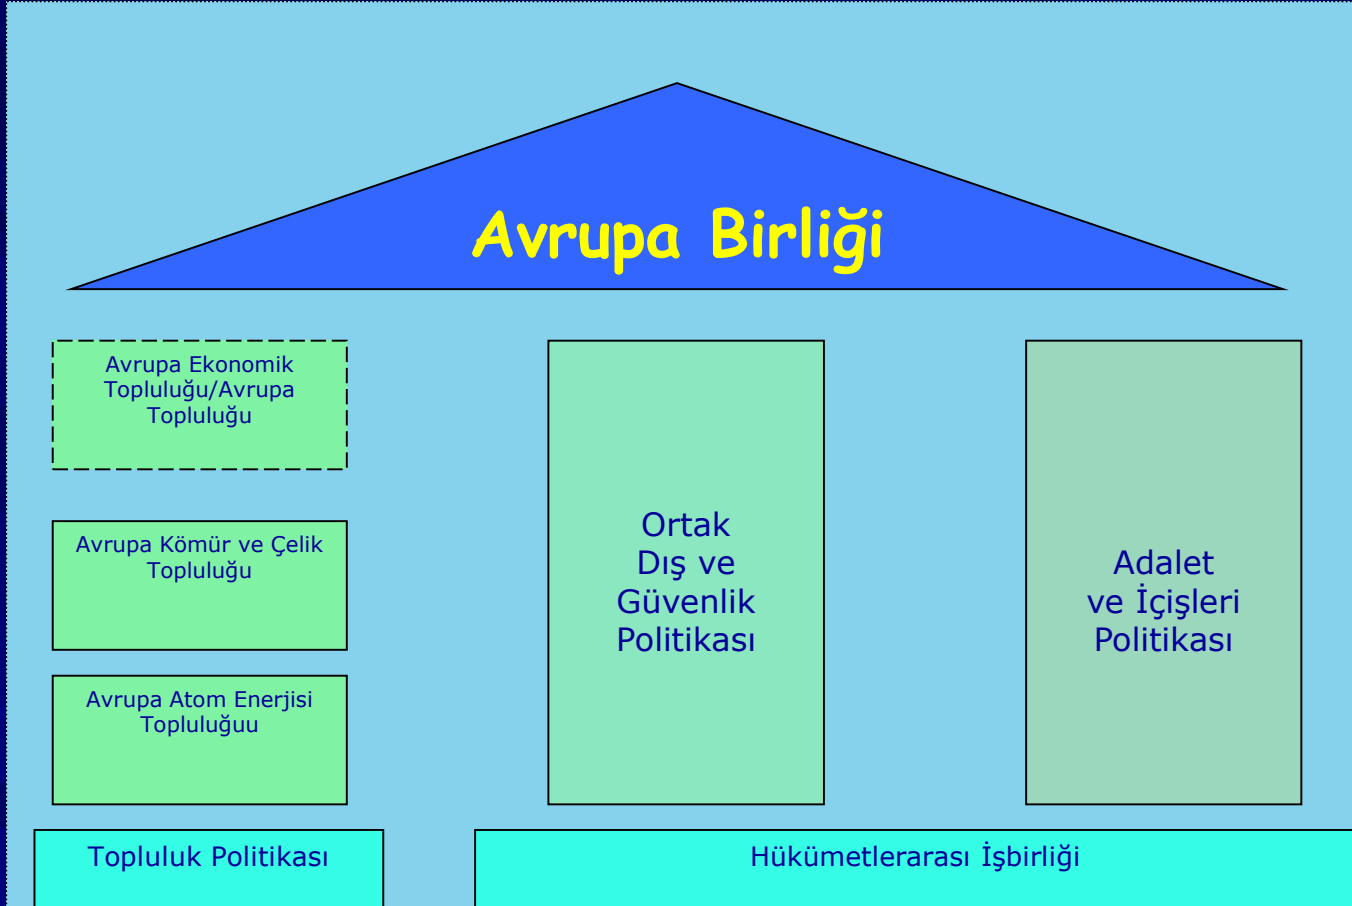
Avrupa Birliği

Avrupa Ekonomik Topluluğu/Avrupa Topluluğu

Avrupa Kömür ve Çelik Topluluğu

Avrupa Atom Enerjisi Topluluğuu

Ortak Dış ve Güvenlik Politikası

Adalet ve İçişleri Politikası

Topluluk Politikası

Hükümetlerarası İşbirliği